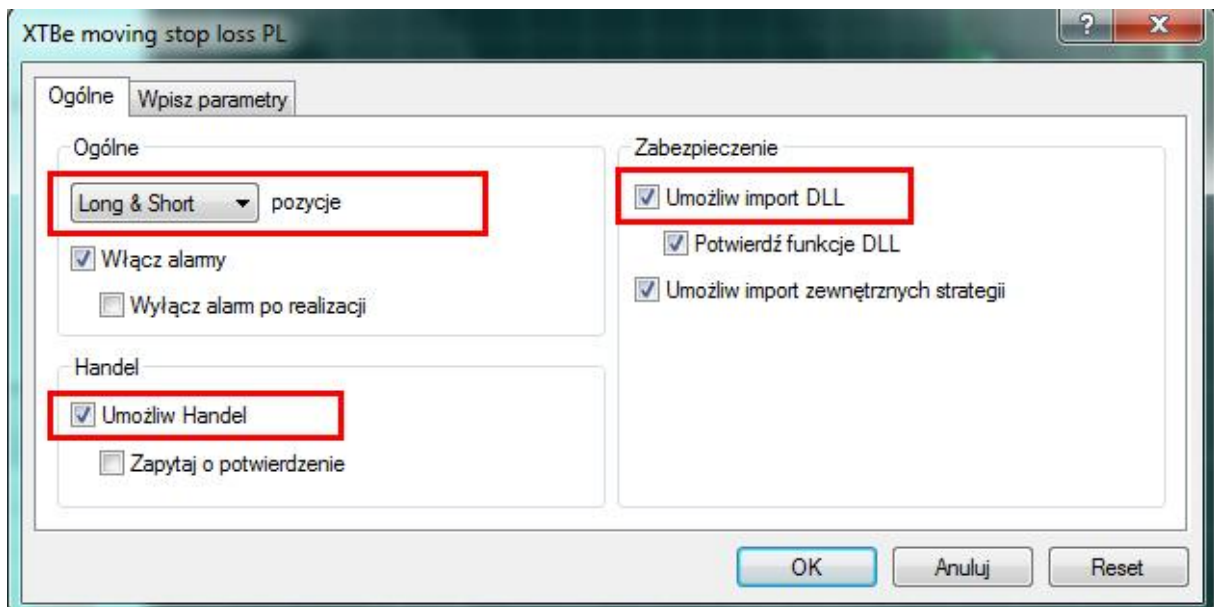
XTBe moving stop loss PL

?
X

Ogólne
Wpisz parametry

Ogólne
Long & Short
pozycje
Włącz alarmy
Wyłącz alarm po realizacji

Handel
Umożliw Handel
Zapytaj o potwierdzenie

Zabezpieczenie
Umożliw import DLL
Potwierdź funkcje DLL
Umożliw import zewnętrznych strategii

OK
Anuluj
Reset